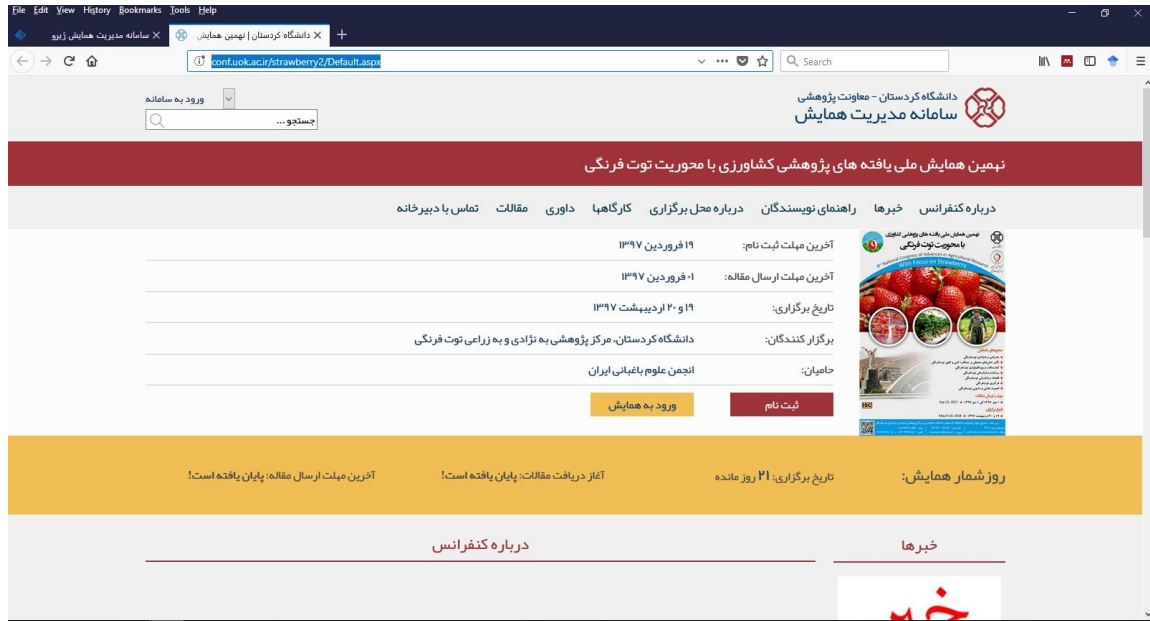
File Edit View History Bookmarks Tools Help

سامانه مدیریت همایش زیرو ×
دانشگاه کردستان | نهمین همایش ×
+

conf.uok.ac.ir/strawberry2/Default.aspx

Search

دانشگاه کردستان - معاونت پژوهشی
سامانه مدیریت همایش

ورود به سامانه
جستجو ...

نهمین همایش ملی یافته های پژوهشی کشاورزی با محوریت توت فرنگی

درباره کنفرانس خبرها راهنمای نویسندگان درباره محل برگزاری کارگاهها داوری مقالات تماس با دبیرخانه

آخرین مهلت ثبت نام: ۱۹ فروردین ۱۳۹۷
آخرین مهلت ارسال مقاله: ۰۱ فروردین ۱۳۹۷
تاریخ برگزاری: ۱۹ و ۲۰ اردیبهشت ۱۳۹۷
برگزار کنندگان: دانشگاه کردستان، مرکز پژوهشی به نژادی و به زراعی توت فرنگی
حامیان: انجمن علوم باغبانی ایران

ثبت نام
ورود به همایش

روز شمار همایش:
تاریخ برگزاری: ۲۱ روز مانده
آغاز دریافت مقالات: پایان یافته است!
آخرین مهلت ارسال مقاله: پایان یافته است!

خبرها
درباره کنفرانس